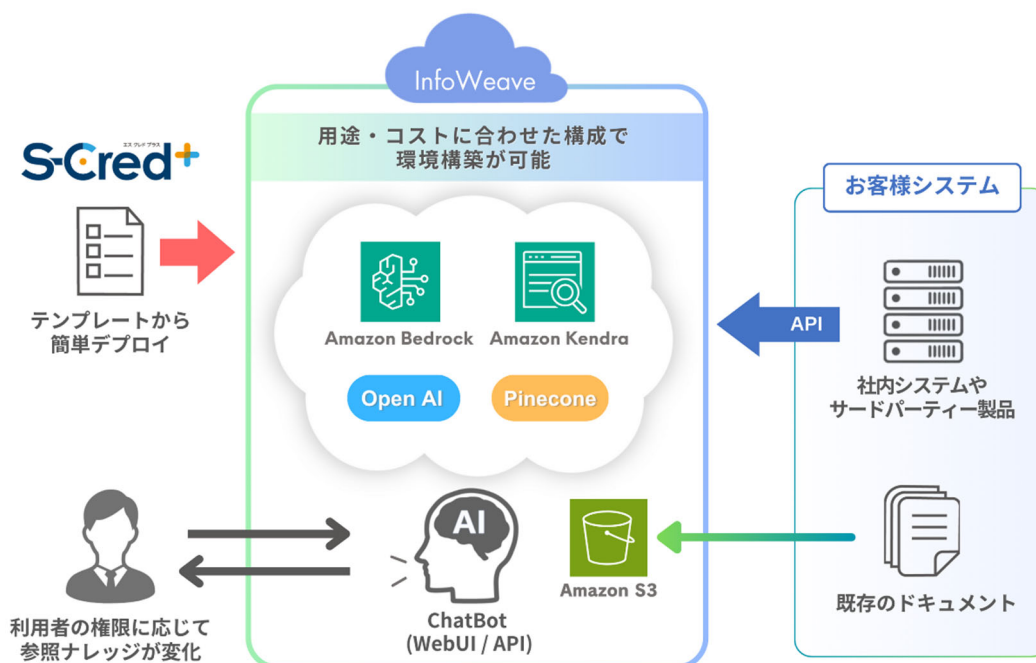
InfoWeave

用途・コストに合わせた構成で
環境構築が可能

S-Cred+
エス クレド プラス

テンプレートから
簡単デプロイ

Amazon Bedrock
Amazon Kendra
Open AI
Pinecone

お客様システム

API

社内システムや
サードパーティー製品

AI
ChatBot
(WebUI / API)

Amazon S3

既存のドキュメント

利用者の権限に応じて
参照ナレッジが変化